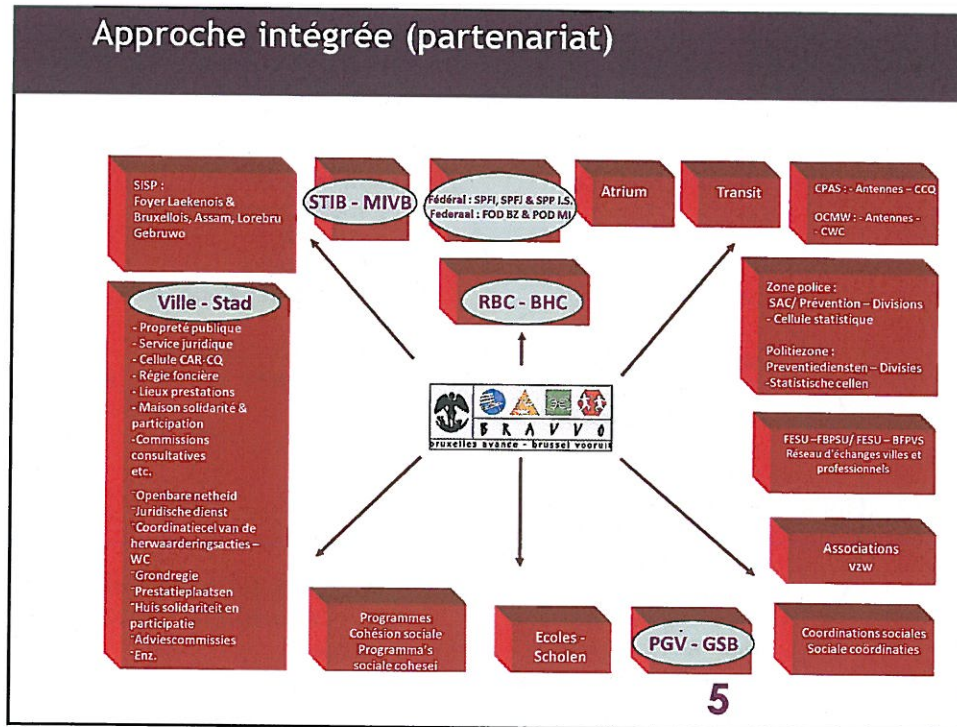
Approche intégrée (partenariat)

SISP :
Foyer Laekenois & Bruxellois, Assam, Lorebru Gebruwo

STIB - MIVB

Fédéral : SPFI, SPFJ & SPP I.S.
Federaal : FOD BZ & POD MI

Atrium

Transit

CPAS : - Antennes – CCQ

OCMW : - Antennes - - CWC

Ville - Stad

- Propreté publique
- Service juridique
- Cellule CAR-CQ
- Régie foncière
- Lieux prestations
- Maison solidarité & participation
-Commissions consultatives
etc.

˜Openbare netheid
˜Juridische dienst
˜Coordinatiecel van de herwaarderingsacties – WC
˜Grondregie
˜Prestatieplaatsen
˜Huis solidariteit en participatie
˜Adviescommissies
˜Enz.

RBC - BHC

BRAVVO
bruxelles avance - brussel vooruit

Zone police :
SAC/ Prévention – Divisions
- Cellule statistique

Politiezone :
Preventiediensten – Divisies
-Statistische cellen

FESU –FBPSU/ FESU – BFPVS
Réseau d'échanges villes et professionnels

Associations
vzw

Programmes
Cohésion sociale
Programma's sociale cohesei

Ecoles - Scholen

PGV - GSB

Coordinations sociales
Sociale coördinaties

5